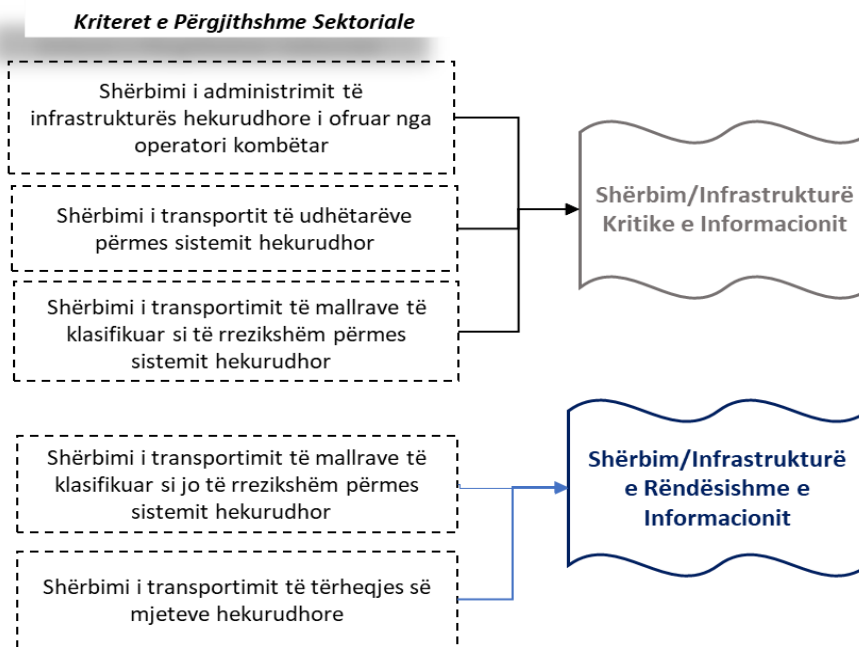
Kriteret e Përgjithshme Sektoriale

Shërbimi i administrimit të infrastrukturës hekurudhore i ofruar nga operatori kombëtar

Shërbimi i transportit të udhëtarëve përmes sistemit hekurudhor

Shërbimi i transportimit të mallrave të klasifikuar si të rrezikshëm përmes sistemit hekurudhor

Shërbim/Infrastrukturë Kritike e Informacionit

Shërbimi i transportimit të mallrave të klasifikuar si jo të rrezikshëm përmes sistemit hekurudhor

Shërbimi i transportimit të tërheqjes së mjeteve hekurudhore

Shërbim/Infrastrukturë e Rëndësishme e Informacionit